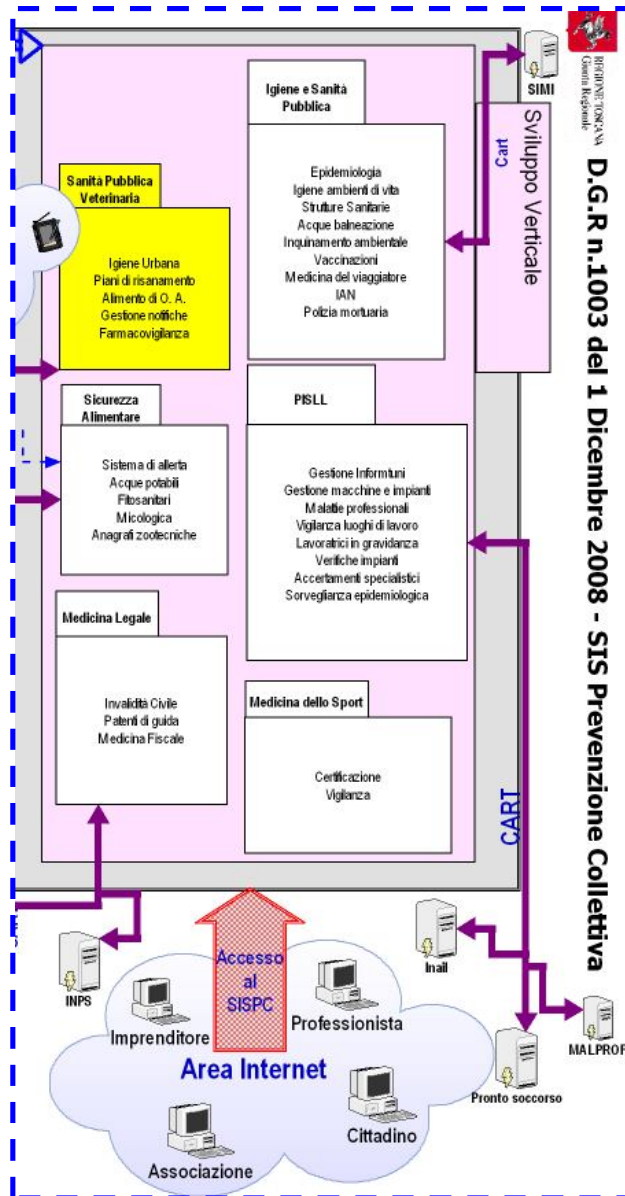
REGIONE TOSCANA
Giunta Regionale

D.G.R n.1003 del 1 Dicembre 2008 - SIS Prevenzione Collettiva

SIMI

Sviluppo Verticale

Cart

Igiene e Sanità Pubblica

Epidemiologia
Igiene ambienti di vita
Strutture Sanitarie
Acque balneazione
Inquinamento ambientale
Vaccinazioni
Medicina del viaggiatore
IAN
Polizia mortuaria

Sanità Pubblica Veterinaria

Igiene Urbana
Piani di risanamento
Alimento di O. A.
Gestione notifiche
Farmacovigilanza

Sicurezza Alimentare

Sistema di allerta
Acque potabili
Fitosanitari
Micologica
Anagrafi zootecniche

PISLL

Gestione Informtuni
Gestione macchine e impianti
Malattie professionali
Vigilanza luoghi di lavoro
Lavoratrici in gravidanza
Verifiche impianti
Accertamenti specialistici
Sorveglianza epidemiologica

Medicina Legale

Invalidità Civile
Patenti di guida
Medicina Fiscale

Medicina dello Sport

Certificazione
Vigilanza

CART

Accesso al SISPC

INPS

Inail

MALPROF

Pronto soccorso

Imprenditore

Professionista

Area Internet

Cittadino

Associazione